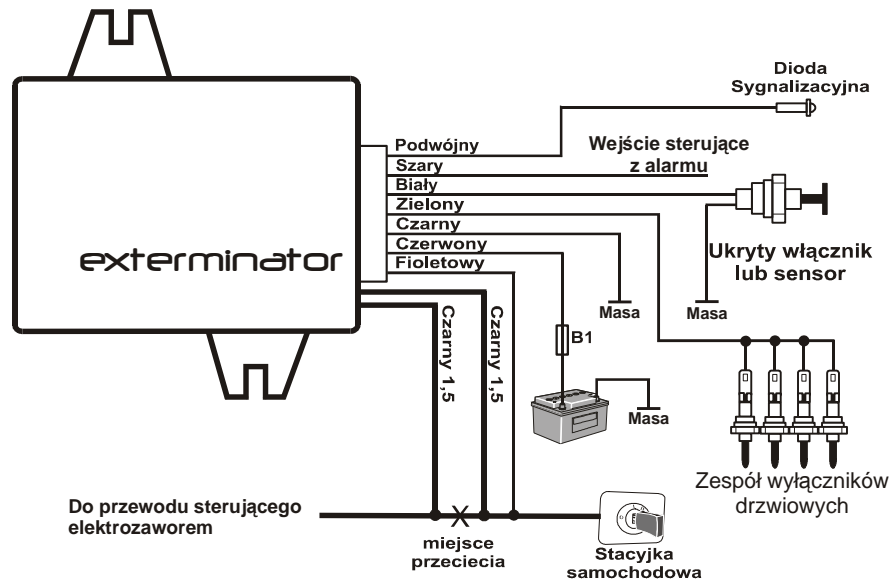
exterminator

Podwójny
Szary
Biały
Zielony
Czarny
Czerwony
Fioletowy

Dioda Sygnalizacyjna

Wejście sterujące z alarmu

Ukryty włącznik lub sensor

Masa

Masa

B1

Masa

Czarny 1,5

Czarny 1,5

Zespół wyłączników drzwiowych

Do przewodu sterującego elektrozaworem

miejsce przeciecia

Stacyjka samochodowa